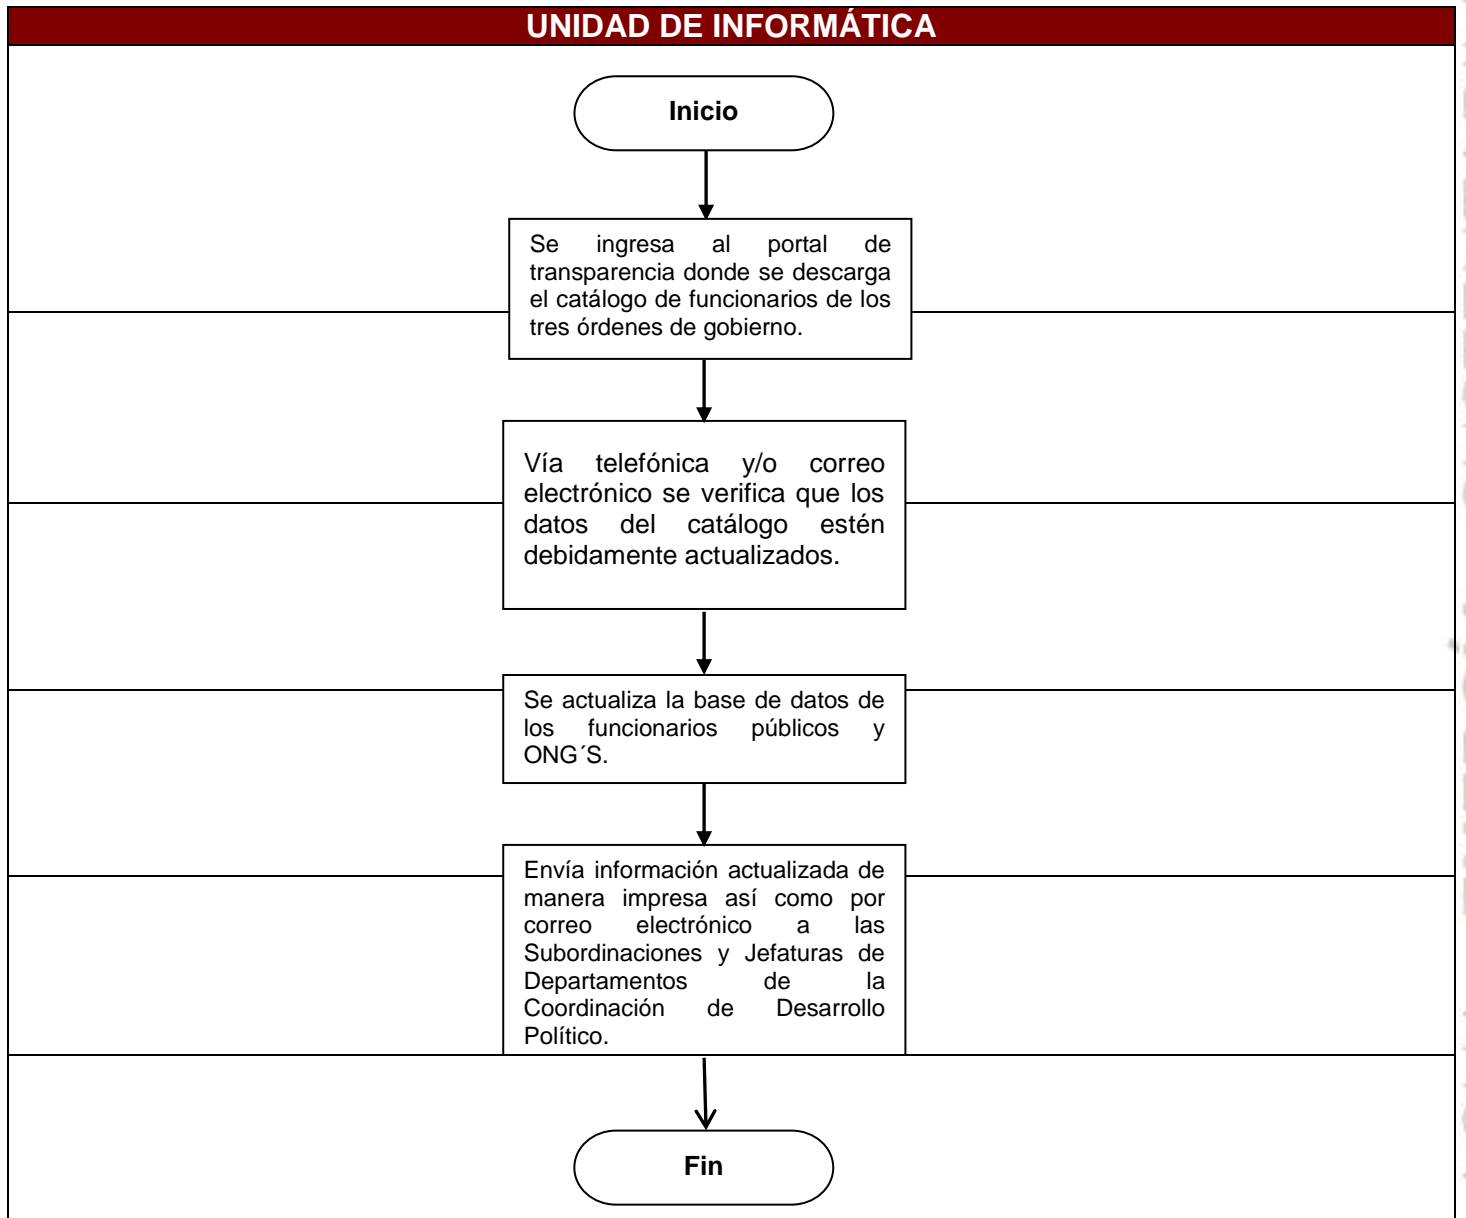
UNIDAD DE INFORMÁTICA

Inicio

Se ingresa al portal de transparencia donde se descarga el catálogo de funcionarios de los tres órdenes de gobierno.

Vía telefónica y/o correo electrónico se verifica que los datos del catálogo estén debidamente actualizados.

Se actualiza la base de datos de los funcionarios públicos y ONG´S.

Envía información actualizada de manera impresa así como por correo electrónico a las Subordinaciones y Jefaturas de Departamentos de la Coordinación de Desarrollo Político.

Fin